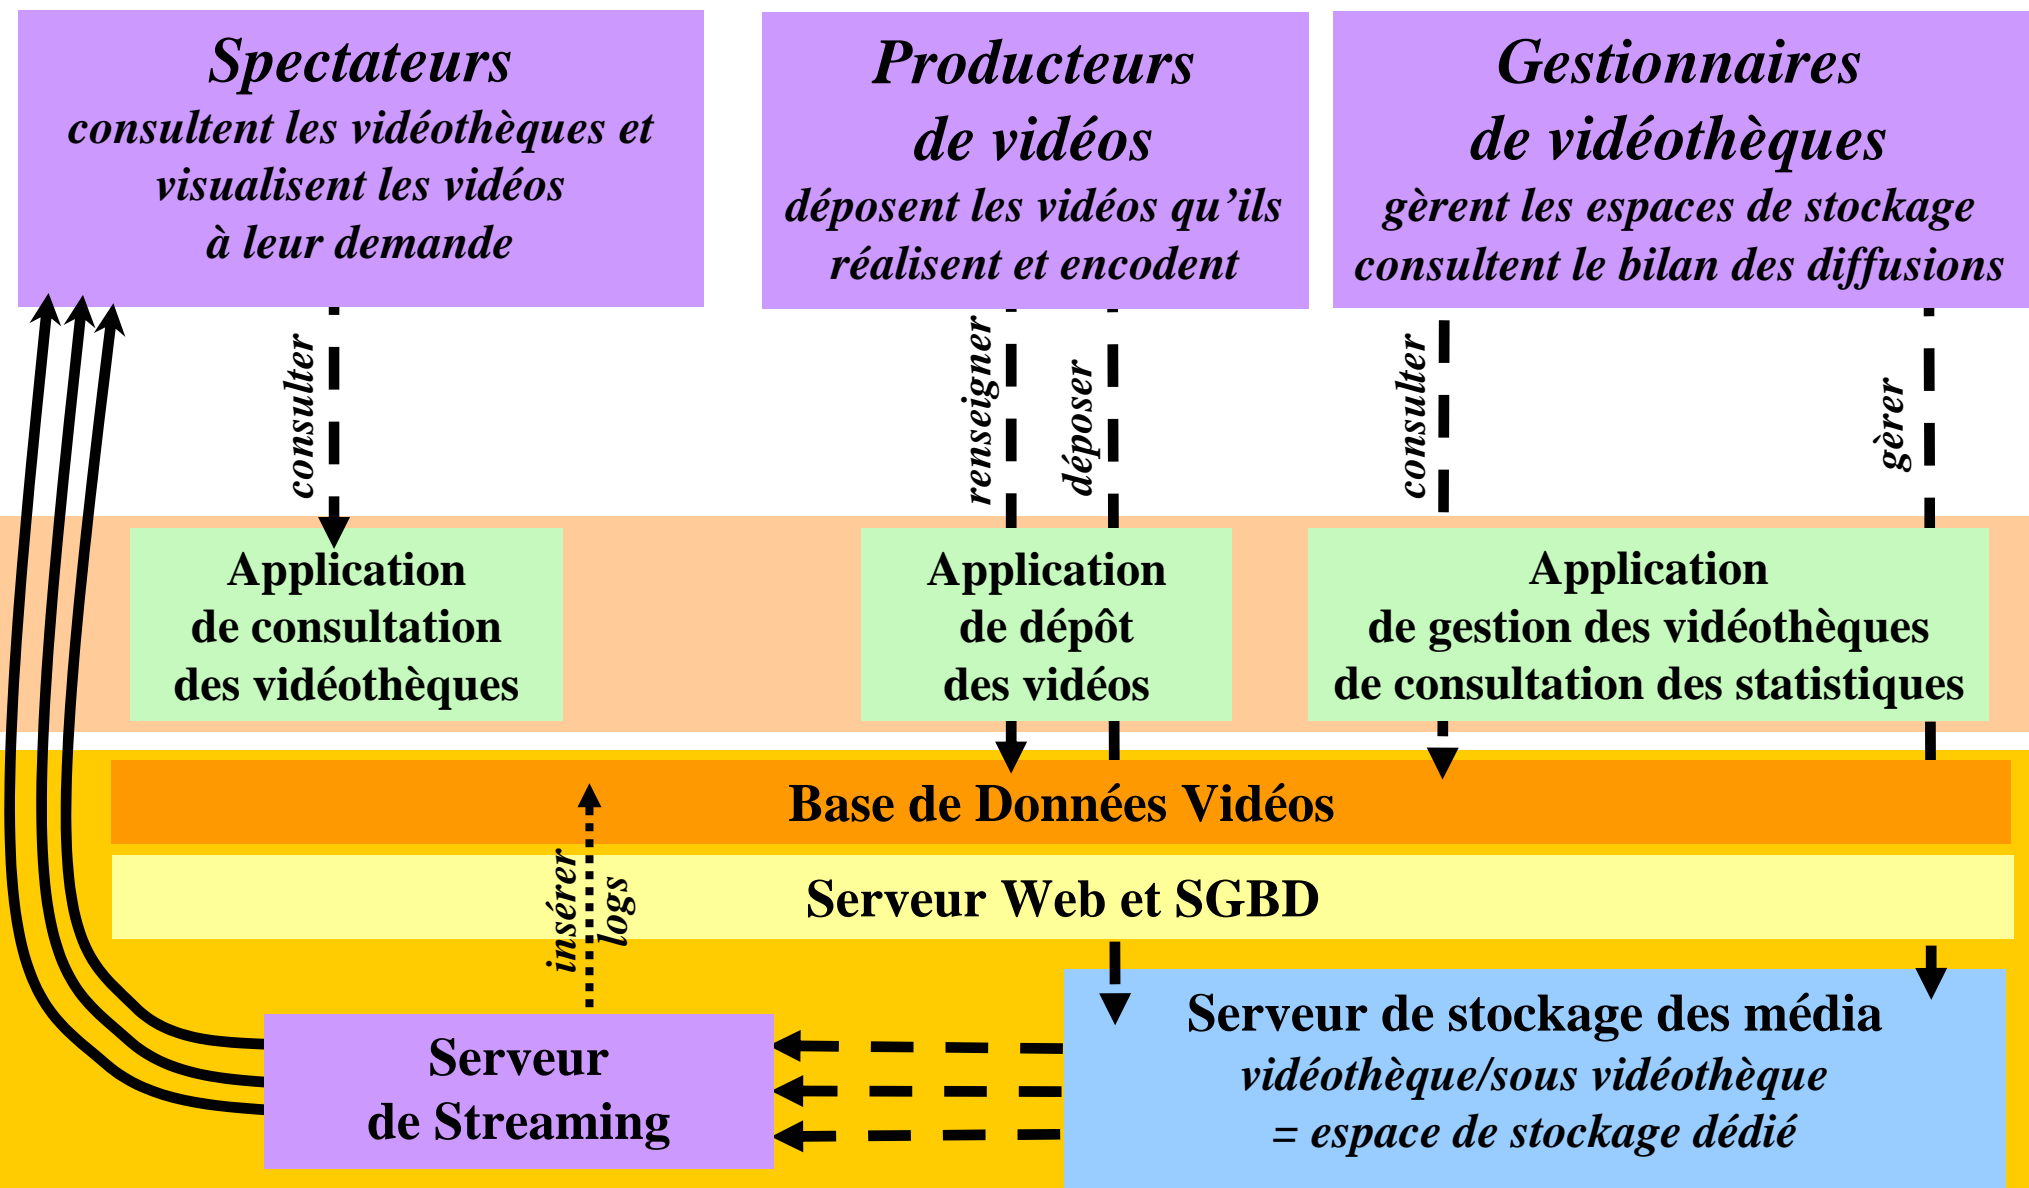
Spectateurs
consultent les vidéothèques et visualisent les vidéos à leur demande

Producteurs de vidéos
déposent les vidéos qu'ils réalisent et encodent

Gestionnaires de vidéothèques
gèrent les espaces de stockage consultent le bilan des diffusions

consulter

renseigner

déposer

consulter

gérer

Application de consultation des vidéothèques

Application de dépôt des vidéos

Application de gestion des vidéothèques de consultation des statistiques

Base de Données Vidéos

Serveur Web et SGBD

insérer logs

Serveur de Streaming

Serveur de stockage des média
vidéothèque/sous vidéothèque
= espace de stockage dédié